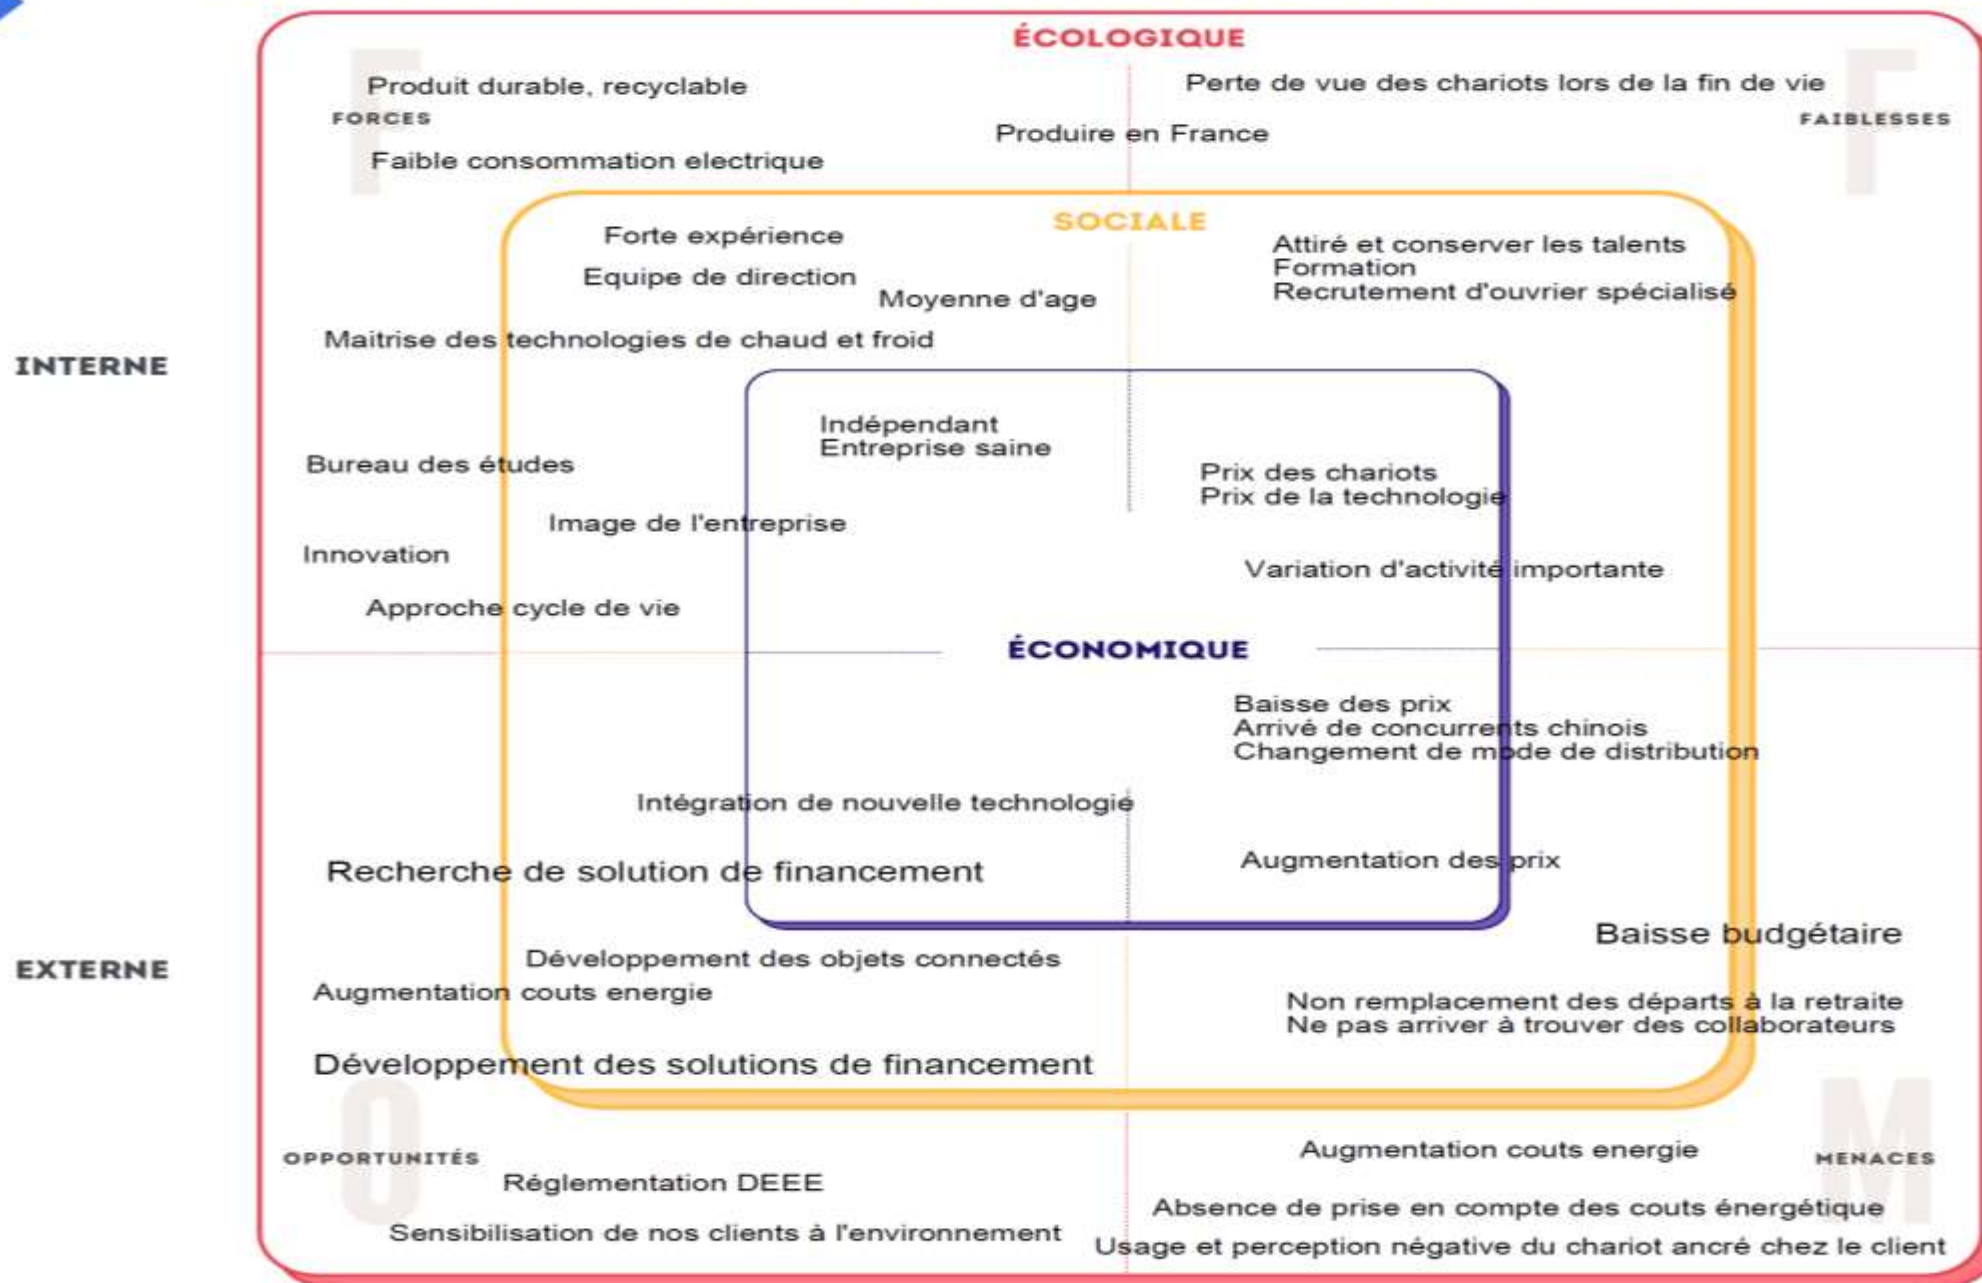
ÉCOLOGIQUE

Produit durable, recyclable

FORCES

Faible consommation electrique

Produire en France

Perte de vue des chariots lors de la fin de vie

FAIBLESSES

SOCIALE

Forte expérience

Equipe de direction

Moyenne d'age

Attiré et conserver les talents
Formation
Recrutement d'ouvrier spécialisé

INTERNE

Maitrise des technologies de chaud et froid

Indépendant
Entreprise saine

Bureau des études

Prix des chariots
Prix de la technologie

Image de l'entreprise

Innovation

Variation d'activité importante

Approche cycle de vie

ÉCONOMIQUE

Baisse des prix
Arrivé de concurrents chinois
Changement de mode de distribution

Intégration de nouvelle technologie

Recherche de solution de financement

Augmentation des prix

Baisse budgétaire

EXTERNE

Développement des objets connectés

Augmentation couts energie

Non remplacement des départs à la retraite
Ne pas arriver à trouver des collaborateurs

Développement des solutions de financement

Augmentation couts energie

OPPORTUNITÉS

MENACES

Réglementation DEEE

Absence de prise en compte des couts énergétique

Sensibilisation de nos clients à l'environnement

Usage et perception négative du chariot ancré chez le client